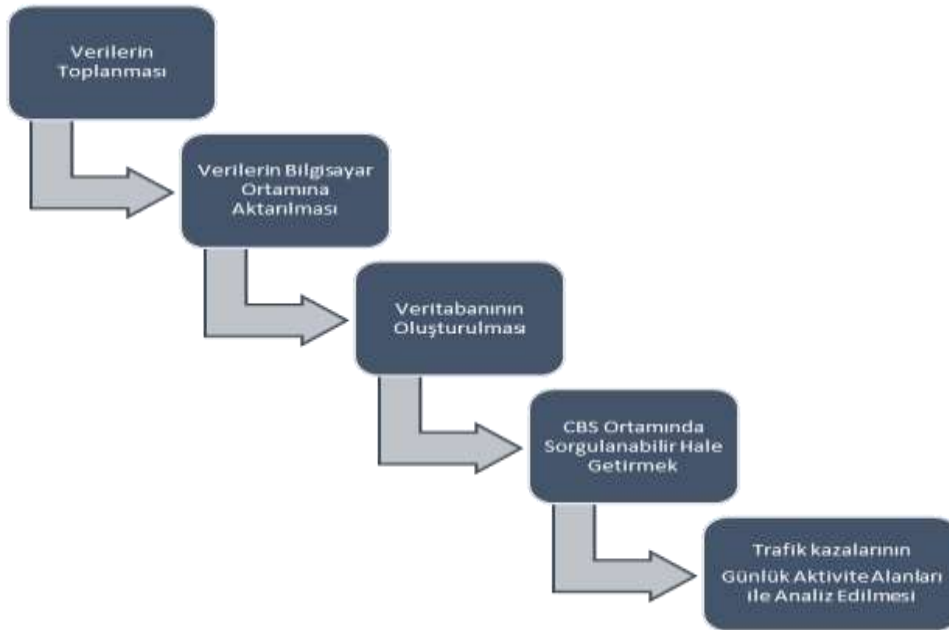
Verilerin Toplanması

Verilerin Bilgisayar Ortamına Aktarılması

Veritabanının Oluşturulması

CBS Ortamında Sorgulanabilir Hale Getirmek

Trafik kazalarının Günlük Aktivite Alanları ile Analiz Edilmesi